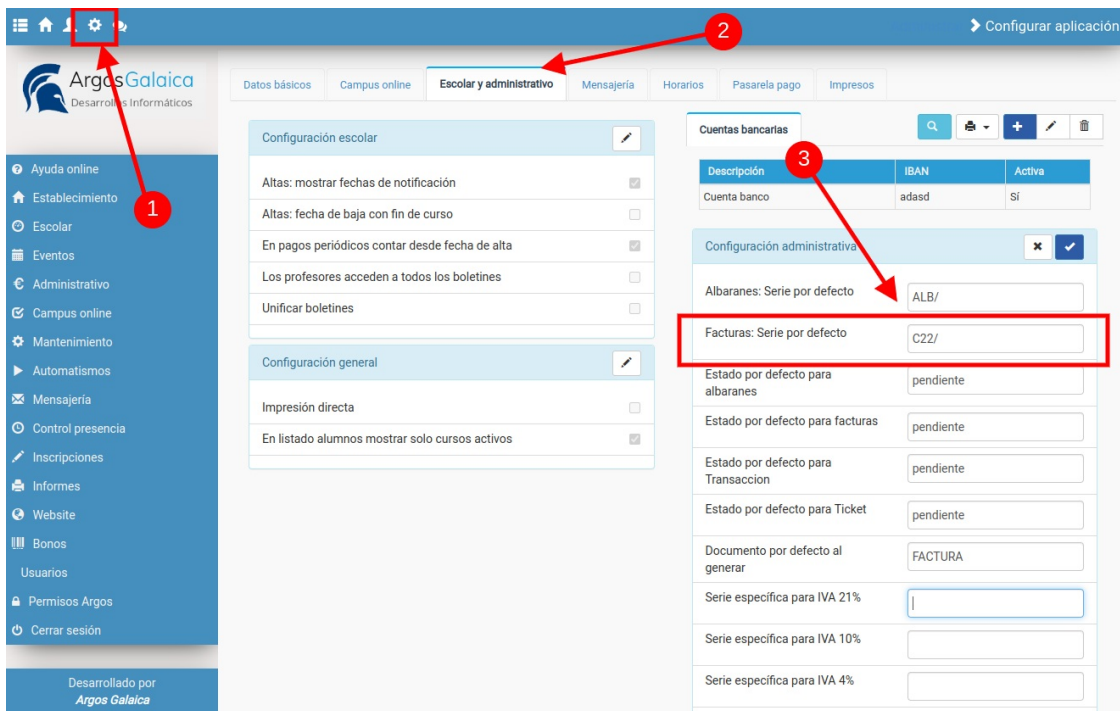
Configurar aplicación

2

ArgosGalaica
Desarrollos Informáticos

Datos básicos | Campus online | Escolar y administrativo | Mensajería | Horarios | Pasarela pago | Impresos

Configuración escolar

Altas: mostrar fechas de notificación
Altas: fecha de baja con fin de curso
En pagos periódicos contar desde fecha de alta
Los profesores acceden a todos los boletines
Unificar boletines

Configuración general

Impresión directa
En listado alumnos mostrar solo cursos activos

Cuentas bancarias

3

| Descripción | IBAN | Activa |
|---|---|---|
| Cuenta banco | adasd | Sí |

Configuración administrativa

Albaranes: Serie por defecto ALB/
Facturas: Serie por defecto C22/
Estado por defecto para albaranes pendiente
Estado por defecto para facturas pendiente
Estado por defecto para Transaccion pendiente
Estado por defecto para Ticket pendiente
Documento por defecto al generar FACTURA
Serie específica para IVA 21%
Serie específica para IVA 10%
Serie específica para IVA 4%

Ayuda online
Establecimiento
1
Escolar
Eventos
Administrativo
Campus online
Mantenimiento
Automatismos
Mensajería
Control presencia
Inscripciones
Informes
Website
Bonos
Usuarios
Permisos Argos
Cerrar sesión

Desarrollado por
Argos Galaica